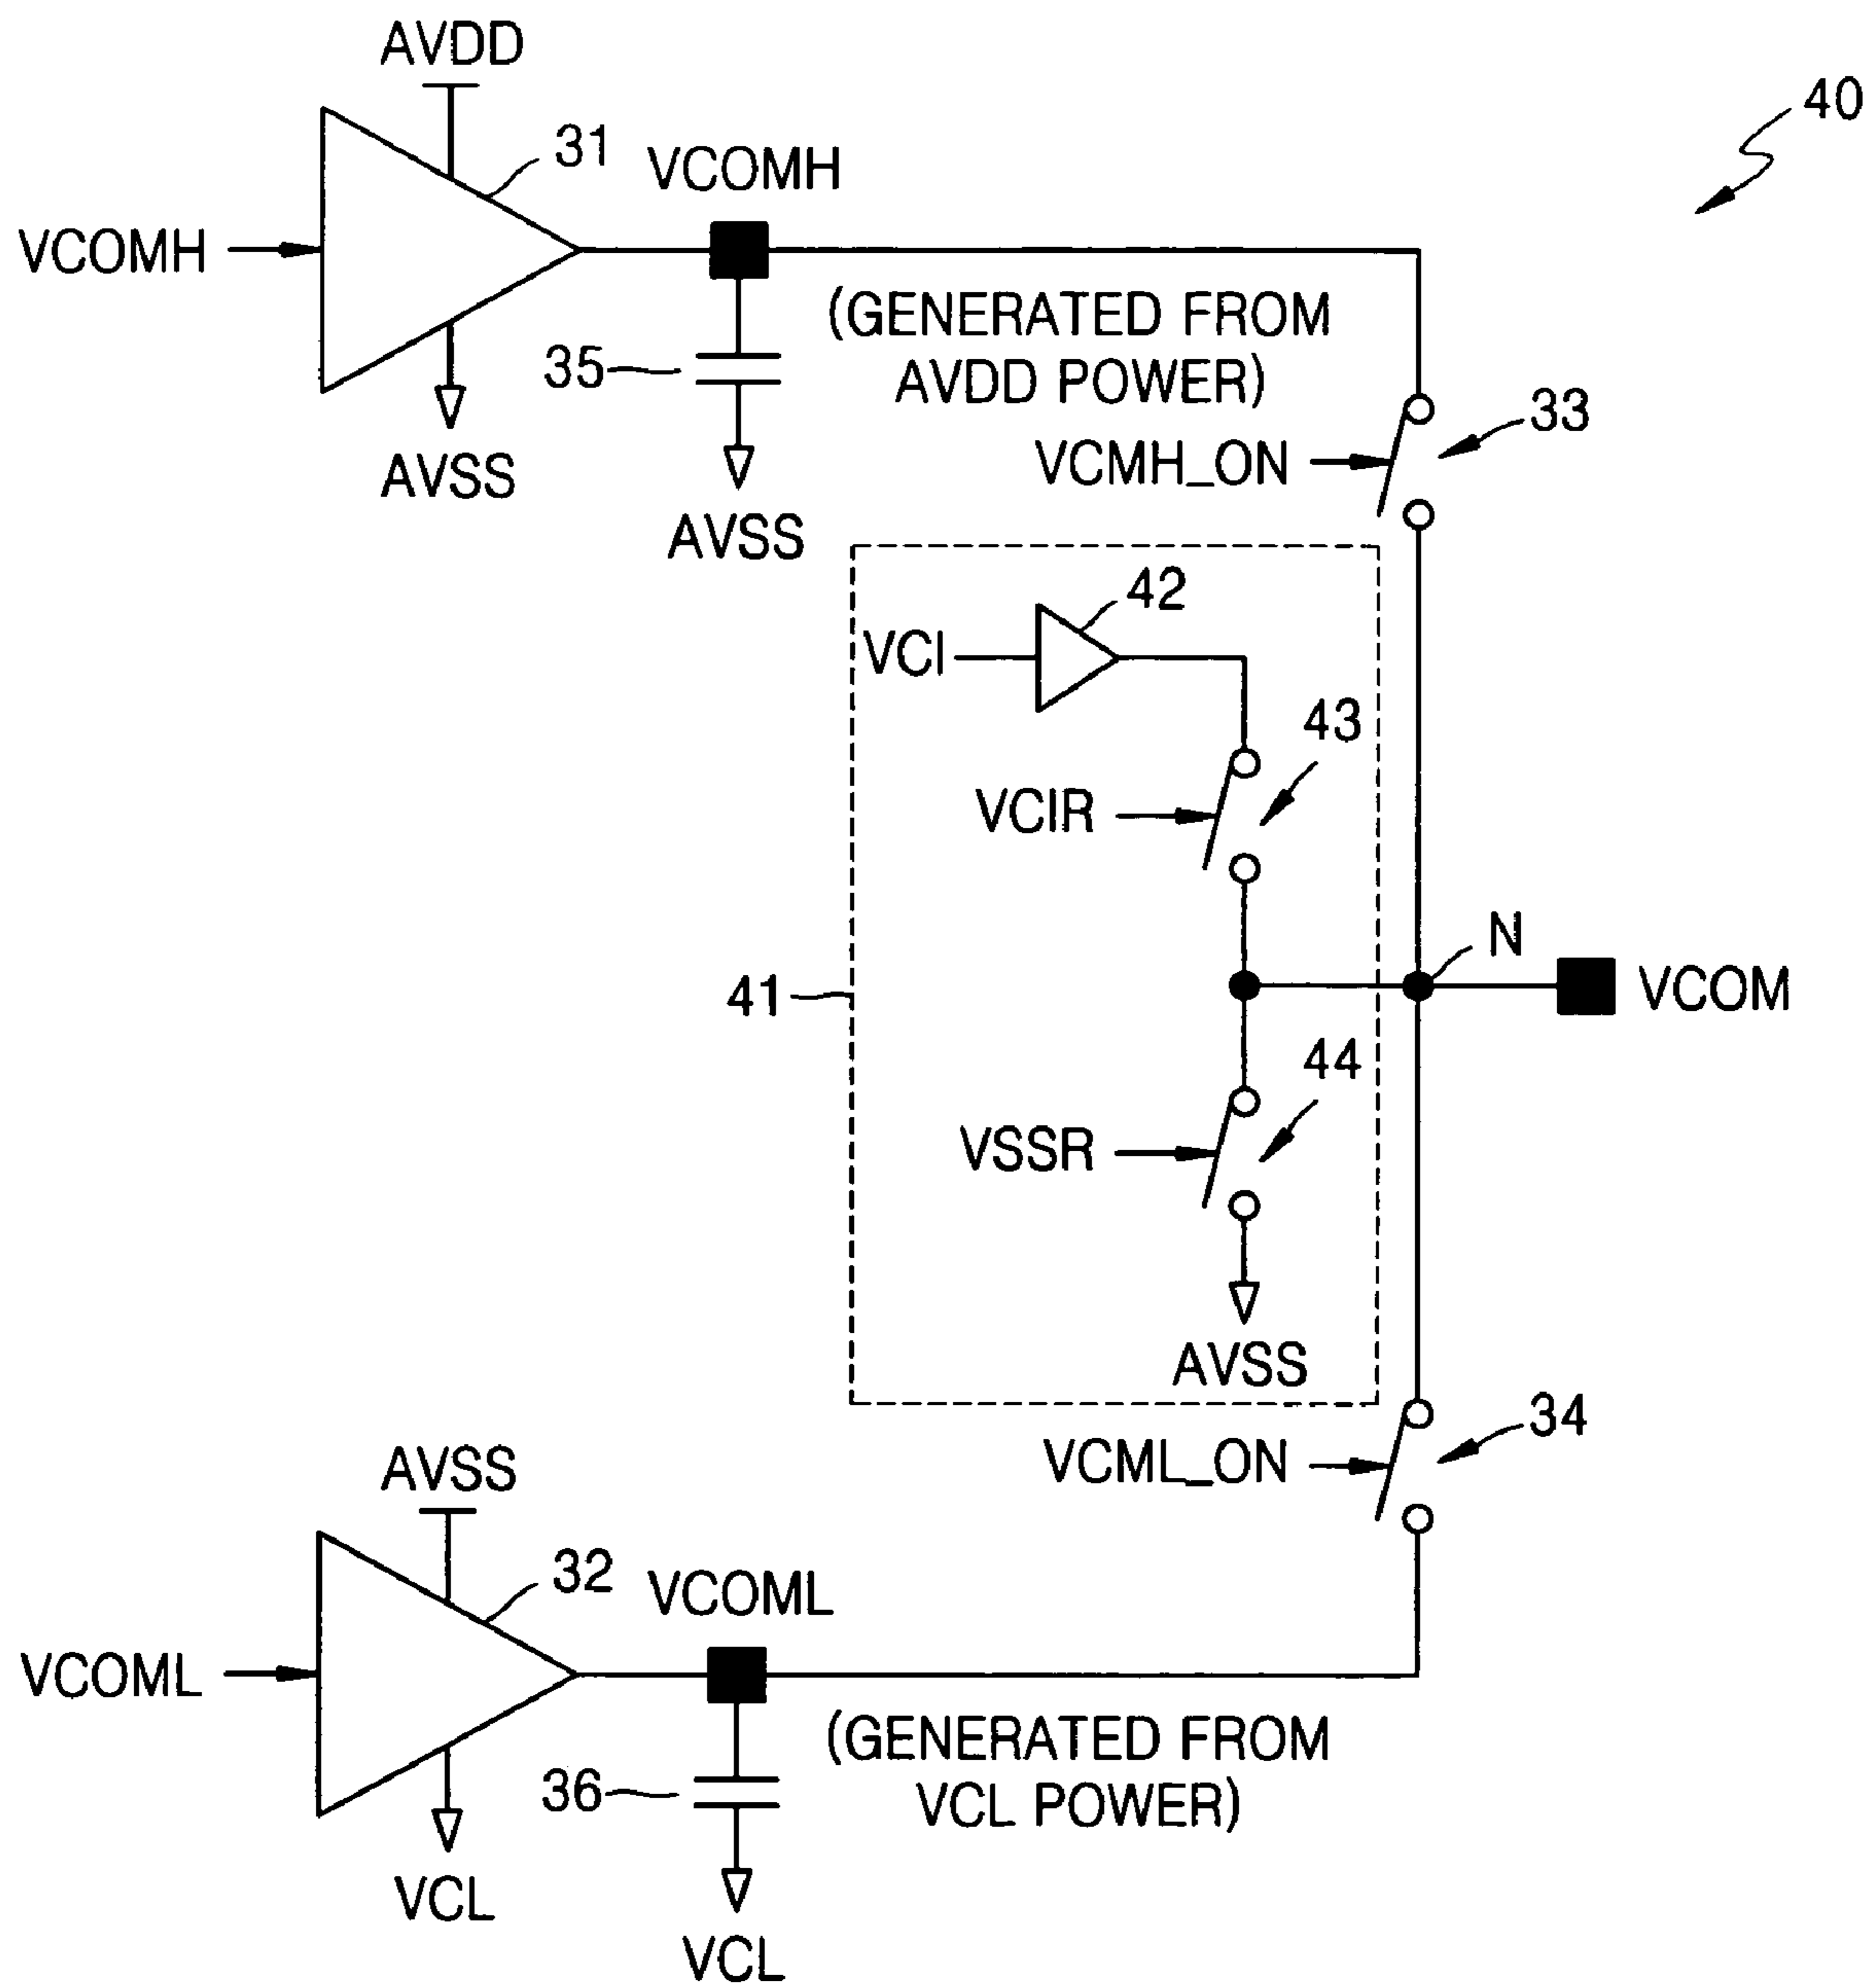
AVDD

40

31

VCOMH

VCOMH

(GENERATED FROM AVDD POWER)

35

AVSS

AVSS

33

VCMH_ON

42

VCI

43

VCIR

N

41

VCOM

44

VSSR

AVSS

34

VCML_ON

AVSS

32

VCOML

VCOML

(GENERATED FROM VCL POWER)

36

VCL

VCL